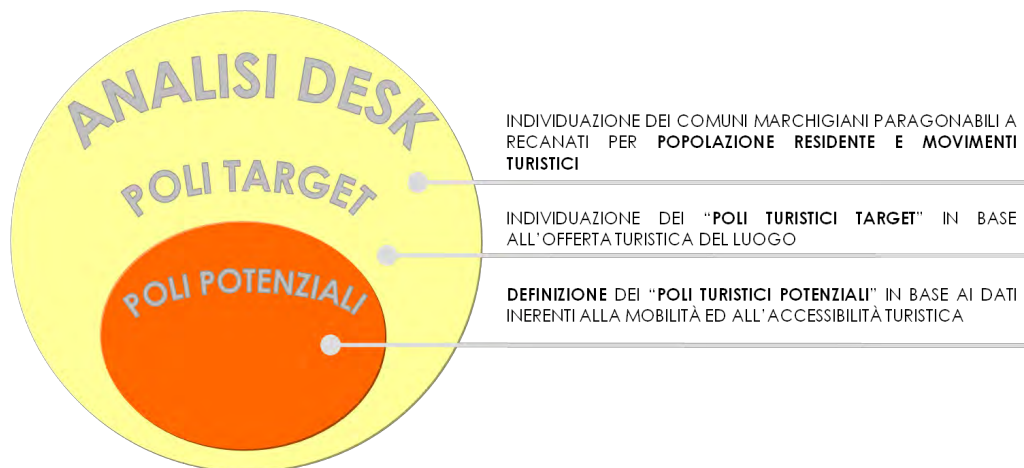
ANALISI DESK

POLI TARGET

POLI POTENZIALI

INDIVIDUAZIONE DEI COMUNI MARCHIGIANI PARAGONABILI A RECANATI PER **POPOLAZIONE RESIDENTE E MOVIMENTI TURISTICI**

INDIVIDUAZIONE DEI "**POLI TURISTICI TARGET**" IN BASE ALL'OFFERTA TURISTICA DEL LUOGO

**DEFINIZIONE** DEI "**POLI TURISTICI POTENZIALI**" IN BASE AI DATI INERENTI ALLA MOBILITÀ ED ALL'ACCESSIBILITÀ TURISTICA